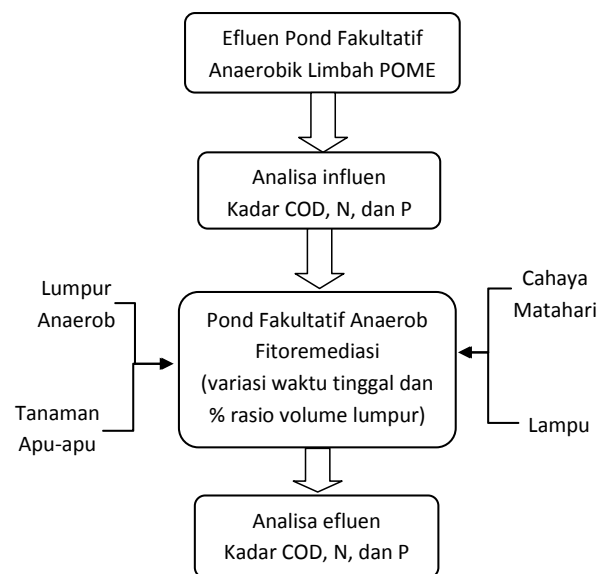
Efluen Pond Fakultatif Anaerobik Limbah POME

Analisa influen
Kadar COD, N, dan P

Lumpur Anaerob

Tanaman Apu-apu

Pond Fakultatif Anaerob Fitoremediasi (variasi waktu tinggal dan % rasio volume lumpur)

Cahaya Matahari

Lampu

Analisa efluen
Kadar COD, N, dan P